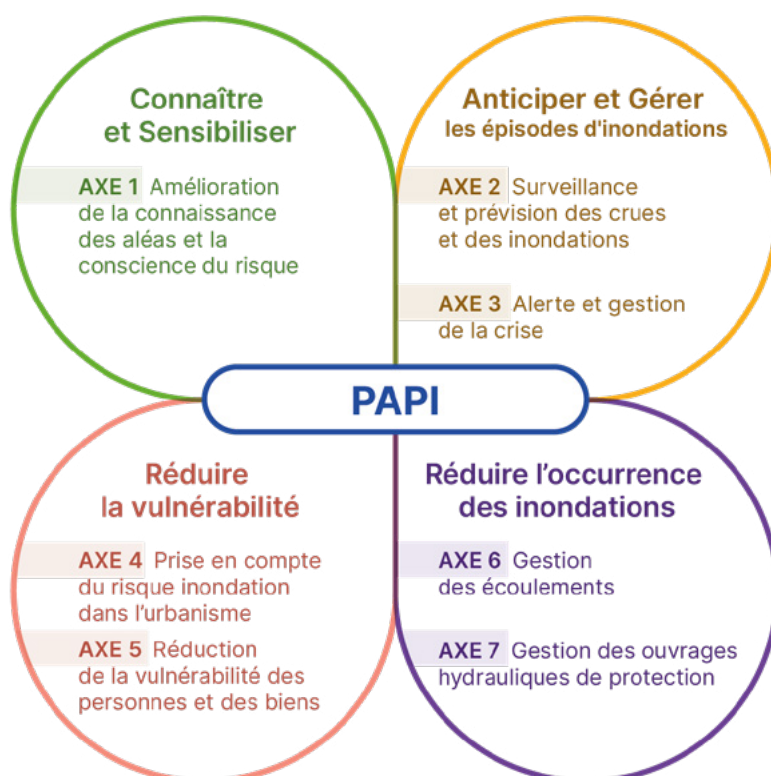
Connaître et Sensibiliser

AXE 1 Amélioration de la connaissance des aléas et la conscience du risque

Anticiper et Gérer les épisodes d'inondations

AXE 2 Surveillance et prévision des crues et des inondations

AXE 3 Alerte et gestion de la crise

PAPI

Réduire la vulnérabilité

AXE 4 Prise en compte du risque inondation dans l'urbanisme

AXE 5 Réduction de la vulnérabilité des personnes et des biens

Réduire l'occurrence des inondations

AXE 6 Gestion des écoulements

AXE 7 Gestion des ouvrages hydrauliques de protection